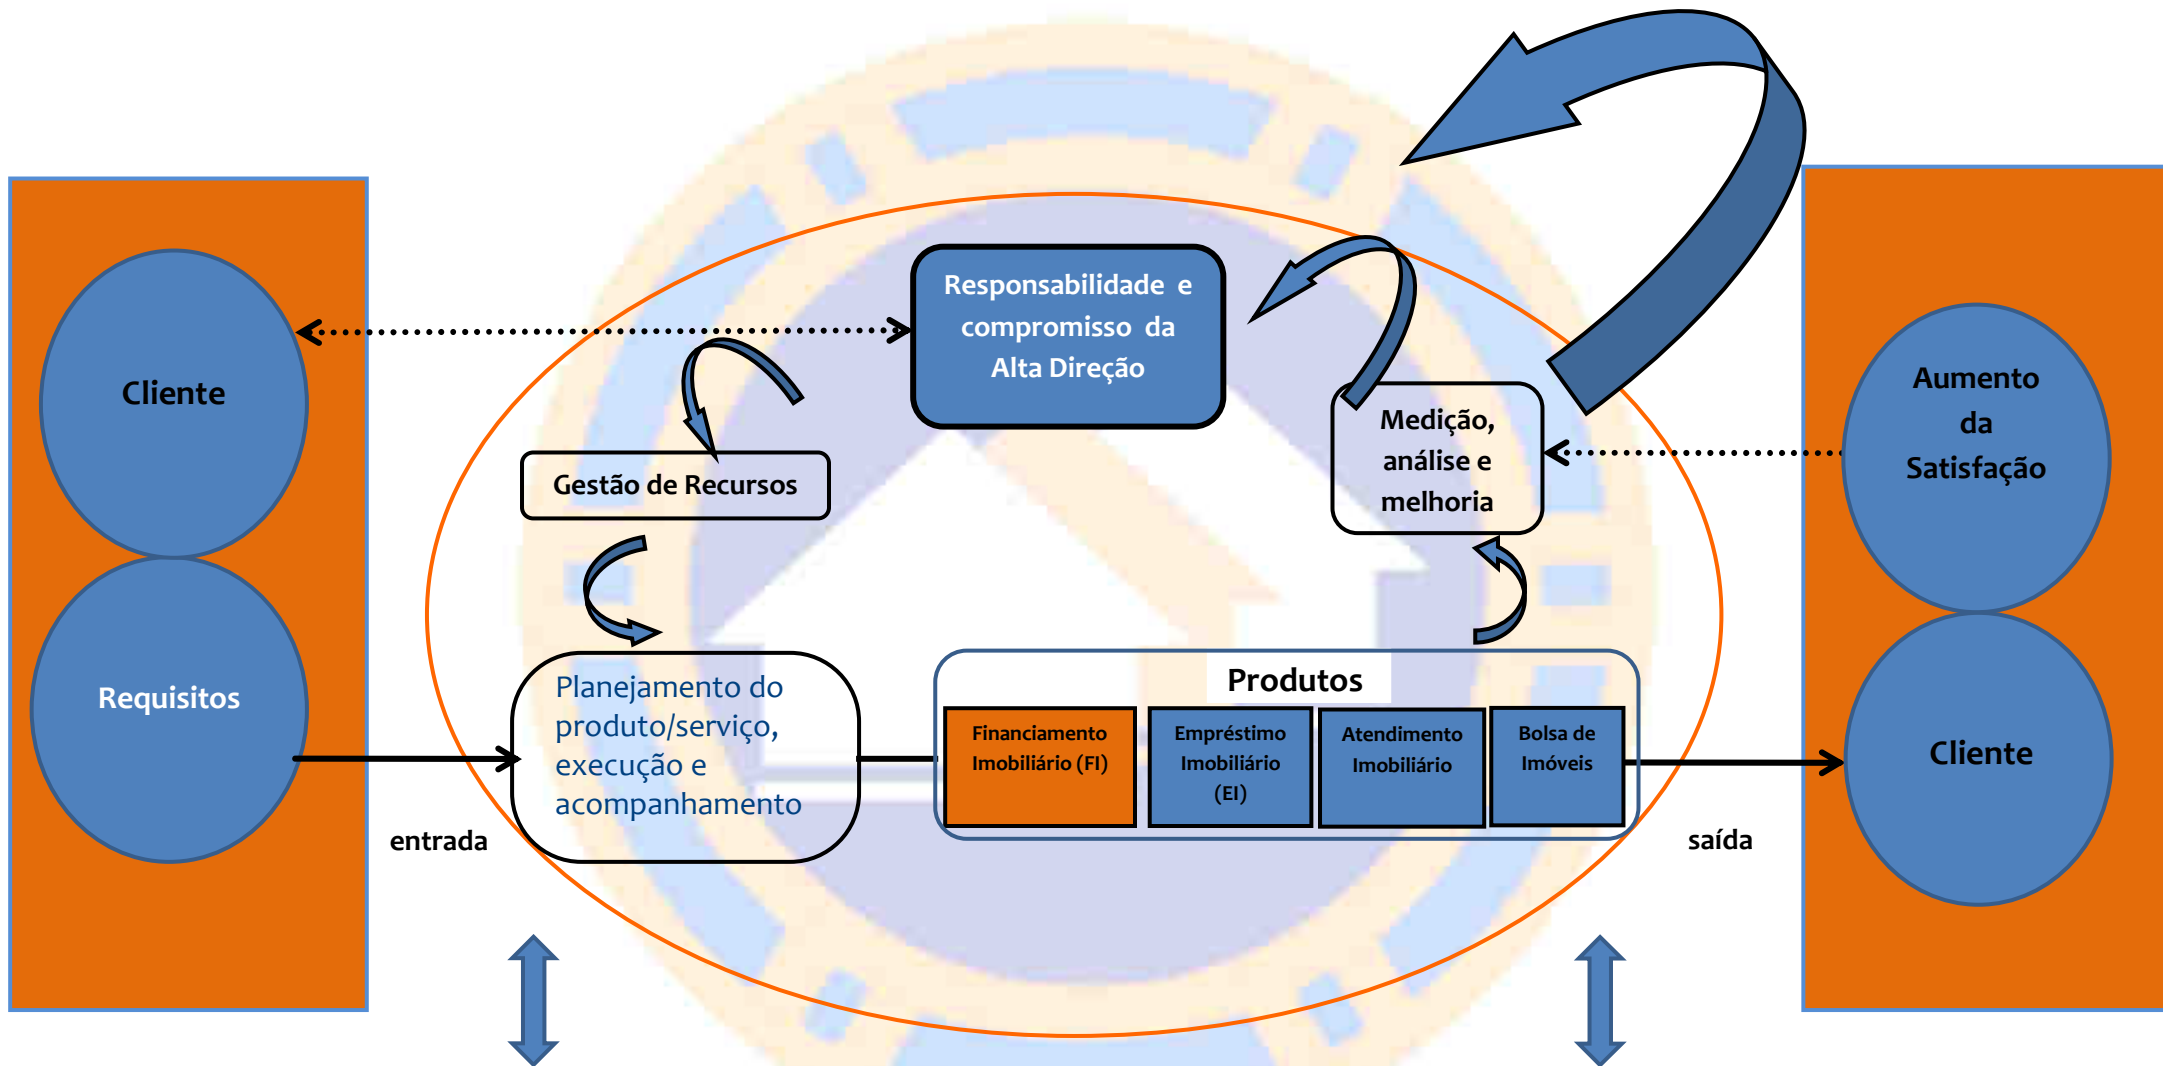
Cliente

Requisitos

Responsabilidade e compromisso da Alta Direção

Gestão de Recursos

Medição, análise e melhoria

Aumento da Satisfação

Planejamento do produto/serviço, execução e acompanhamento

Produtos

Financiamento Imobiliário (FI)

Empréstimo Imobiliário (EI)

Atendimento Imobiliário

Bolsa de Imóveis

Cliente

entrada

saída